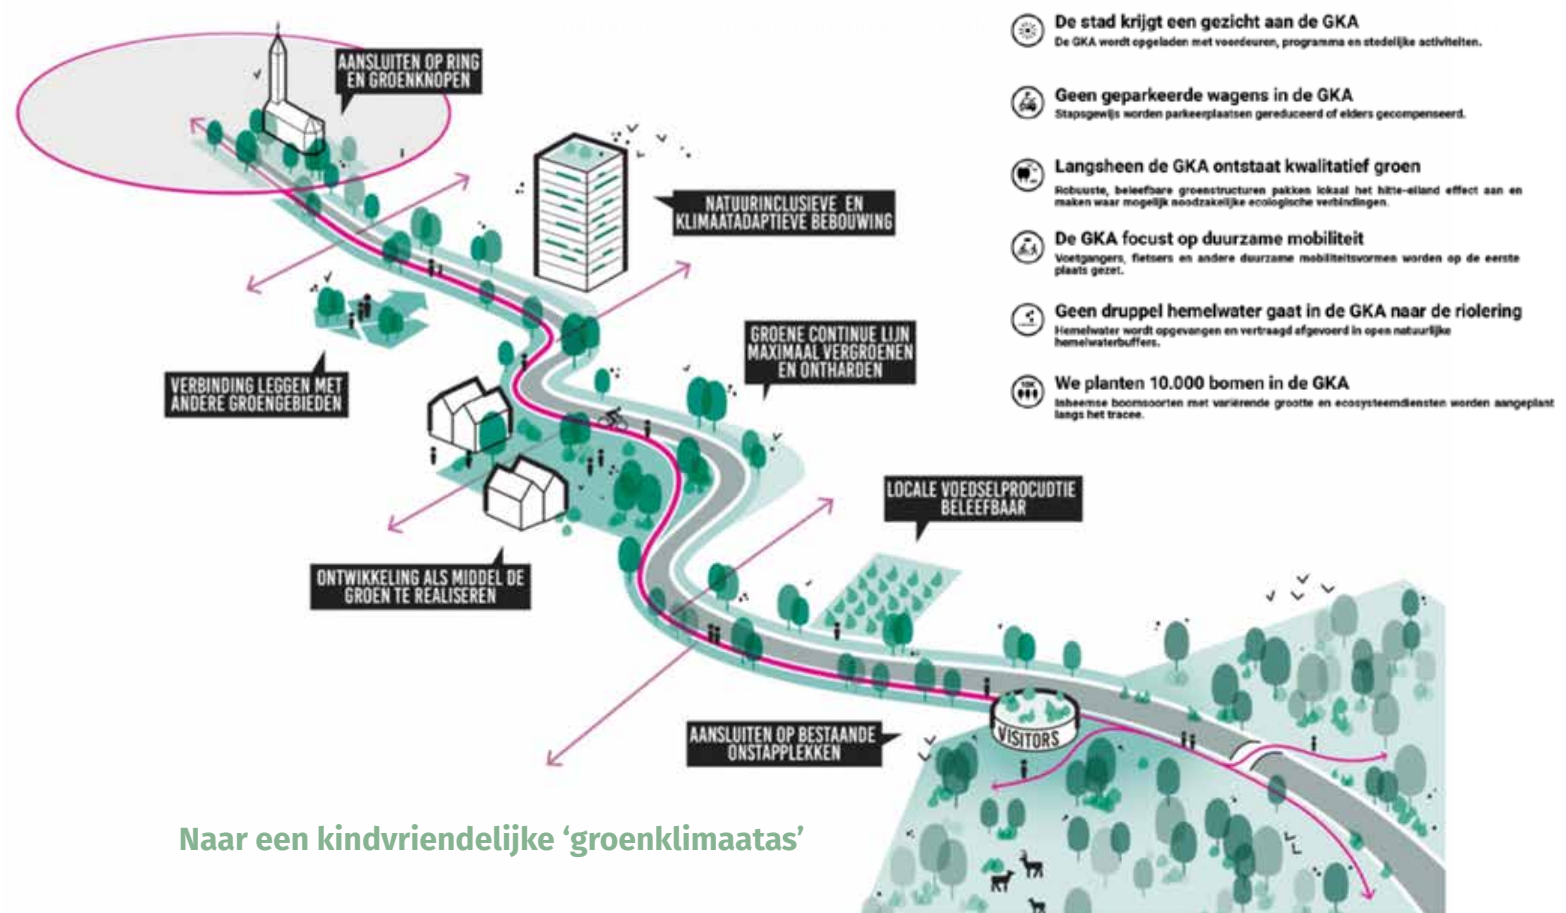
AANSLUITEN OP RING EN GROENKNOPEN

NATUURINCLUSIEVE EN KLIMAATADAPTIEVE BEBOUWING

VERBINDING LEGGEN MET ANDERE GROENGEBIEDEN

GROENE CONTINUE LIJN MAXIMAAL VERGROENEN EN ONTHARDEN

ONTWIKKELING ALS MIDDEL DE GROEN TE REALISEREN

LOCALE VOEDSELPROCUDTIE BELEEFBAAR

AANSLUITEN OP BESTAANDE ONSTAPPLEKKEN

VISITORS

De stad krijgt een gezicht aan de GKA
De GKA wordt opgeladen met voordeuren, programma en stedelijke activiteiten.

Geen geparkeerde wagens in de GKA
Stapsgewijs worden parkeerplaatsen gereduceerd of elders gecompenseerd.

Langsheen de GKA ontstaat kwalitatief groen
Robuuste, beleefbare groenstructuren pakken lokaal het hitte-eiland effect aan en maken waar mogelijk noodzakelijke ecologische verbindingen.

De GKA focust op duurzame mobiliteit
Voetgangers, fietsers en andere duurzame mobiliteitsvormen worden op de eerste plaats gezet.

Geen druppel hemelwater gaat in de GKA naar de riolering
Hemelwater wordt opgevangen en vertraagd afgevoerd in open natuurlijke hemelwaterbuffers.

10K
We planten 10.000 bomen in de GKA
Inheemse boomsoorten met variërende grootte en ecosysteemdiensten worden aangeplant langs het tracee.

Naar een kindvriendelijke ‘groenklimaatas’